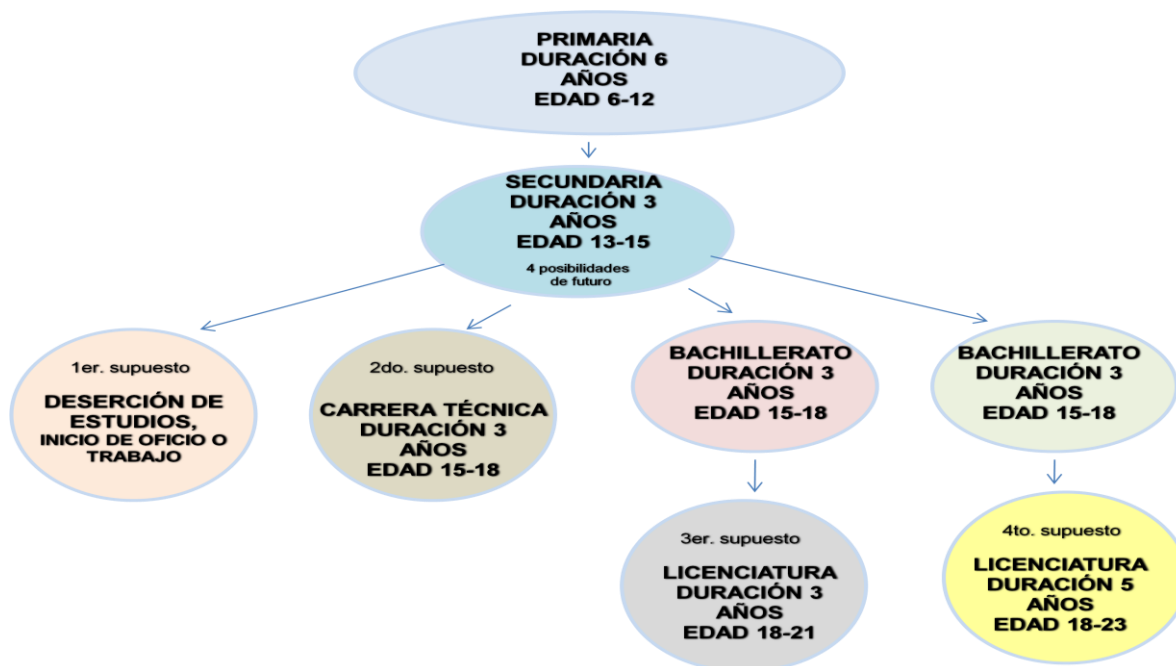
PRIMARIA
DURACIÓN 6 AÑOS
EDAD 6-12

SECUNDARIA
DURACIÓN 3 AÑOS
EDAD 13-15
4 posibilidades de futuro

1er. supuesto
DESERCIÓN DE ESTUDIOS,
INICIO DE OFICIO O TRABAJO

2do. supuesto
CARRERA TÉCNICA
DURACIÓN 3 AÑOS
EDAD 15-18

BACHILLERATO
DURACIÓN 3 AÑOS
EDAD 15-18

3er. supuesto
LICENCIATURA
DURACIÓN 3 AÑOS
EDAD 18-21

BACHILLERATO
DURACIÓN 3 AÑOS
EDAD 15-18

4to. supuesto
LICENCIATURA
DURACIÓN 5 AÑOS
EDAD 18-23